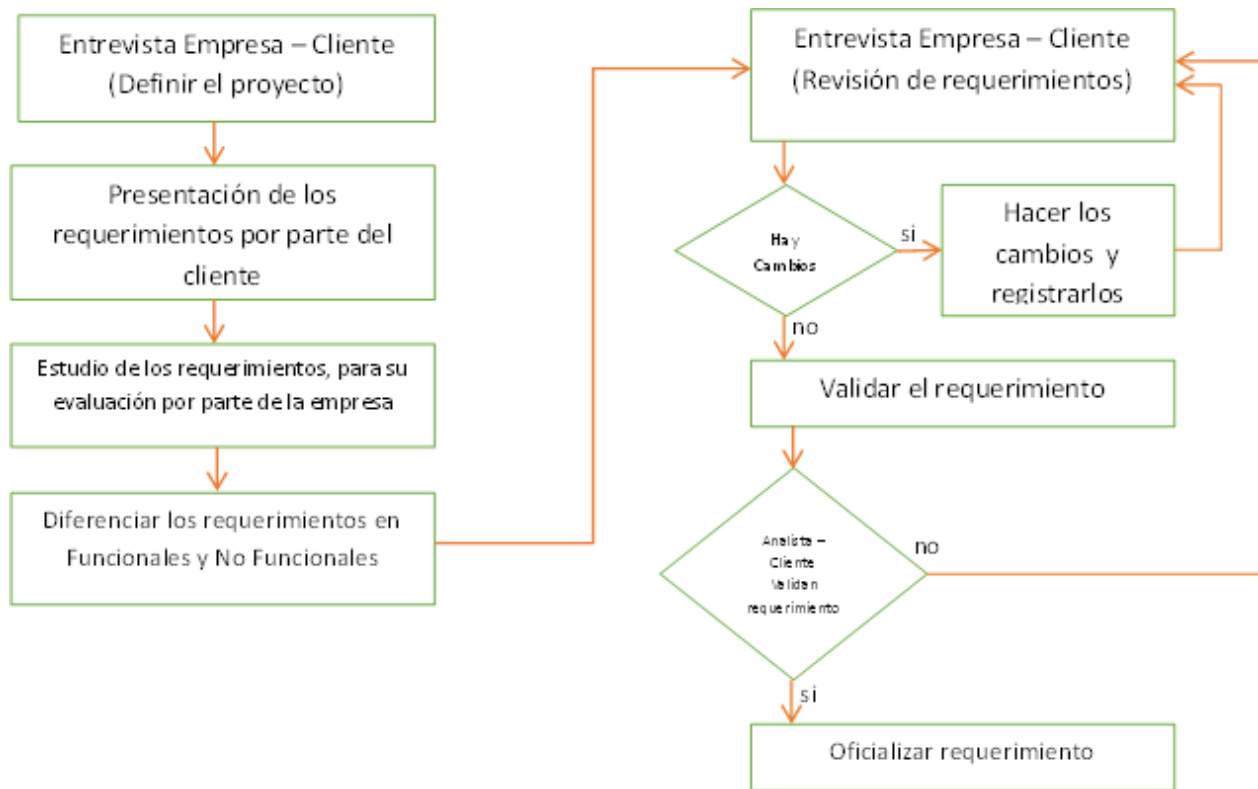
Entrevista Empresa – Cliente
(Definir el proyecto)

Presentación de los requerimientos por parte del cliente

Estudio de los requerimientos, para su evaluación por parte de la empresa

Diferenciar los requerimientos en Funcionales y No Funcionales

Entrevista Empresa – Cliente
(Revisión de requerimientos)

Hay Cambios

si

Hacer los cambios y registrarlos

no

Validar el requerimiento

Analista – Cliente Validan requerimiento

no

si

Oficializar requerimiento